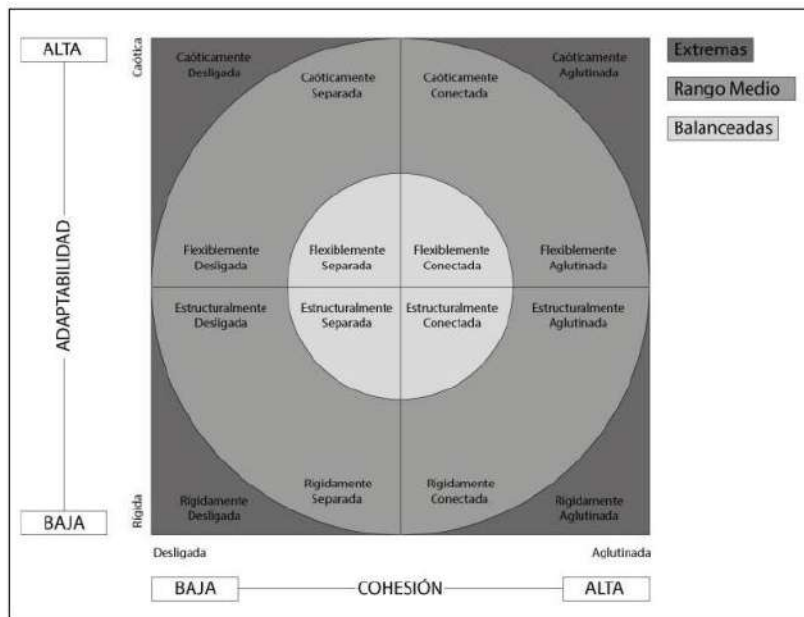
ALTA

ADAPTABILIDAD

BAJA

Caótica

Rígida

Caóticamente Desligada

Caóticamente Separada

Caóticamente Conectada

Caóticamente Aglutinada

Flexiblemente Desligada

Flexiblemente Separada

Flexiblemente Conectada

Flexiblemente Aglutinada

Estructuralmente Desligada

Estructuralmente Separada

Estructuralmente Conectada

Estructuralmente Aglutinada

Rigidamente Desligada

Rigidamente Separada

Rigidamente Conectada

Rigidamente Aglutinada

Extremas

Rango Medio

Balanceadas

Desligada

Aglutinada

BAJA

COHESIÓN

ALTA